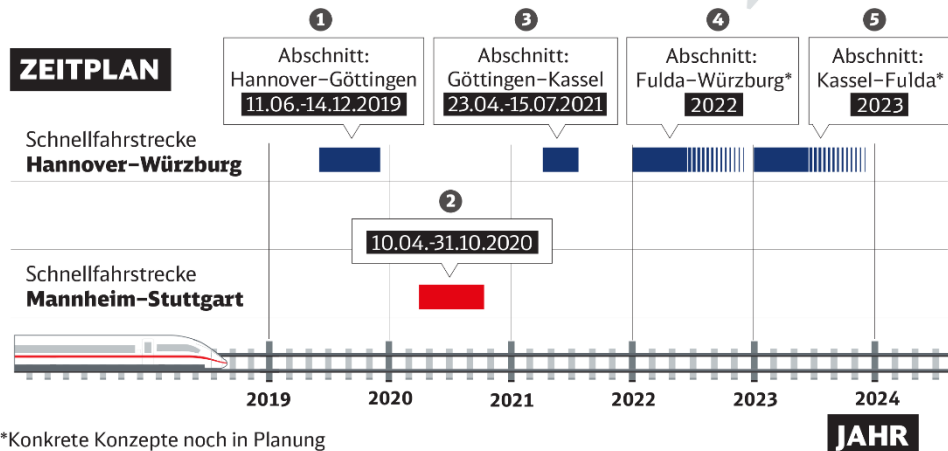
ZEITPLAN

1
Abschnitt:
Hannover–Göttingen
11.06.-14.12.2019

3
Abschnitt:
Göttingen–Kassel
23.04.-15.07.2021

4
Abschnitt:
Fulda–Würzburg*
2022

5
Abschnitt:
Kassel–Fulda*
2023

Schnellfahrstrecke
Hannover–Würzburg

2
10.04.-31.10.2020

Schnellfahrstrecke
Mannheim–Stuttgart

2019
2020
2021
2022
2023
2024

*Konkrete Konzepte noch in Planung

JAHR